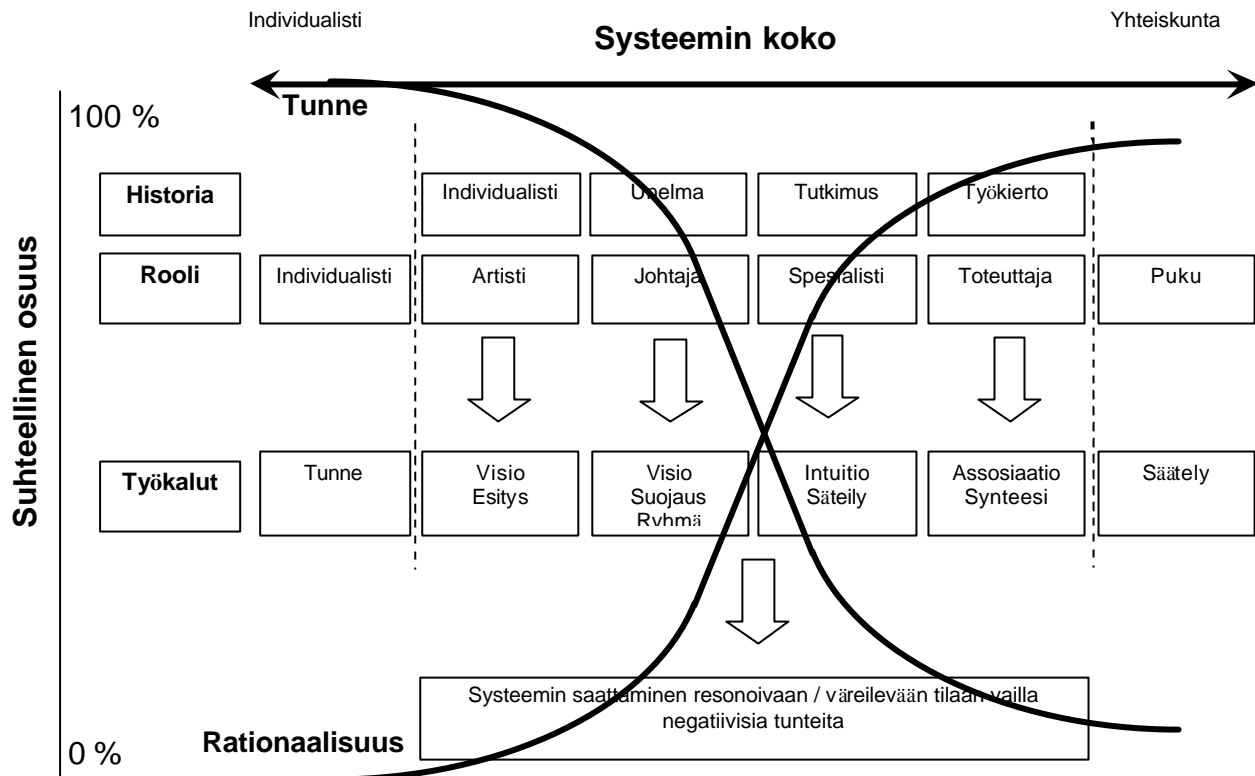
Individualisti

Systeemin koko

Yhteiskunta

Suhteellinen osuus

100 %

Tunne

| Historia | | Individualisti | Unelma | Tutkimus | Työkierto | |
|---|---|---|---|---|---|---|
| Rooli | Individualisti | Artisti | Johtaja | Spesialisti | Toteuttaja | Puku |
| Työkalut | Tunne | Visio Esitys | Visio Suojaus Ryhmä | Intuitio Säteily | Assosiaatio Synteesi | Säätely |

Systeemin saattaminen resonoivaan / väreilevään tilaan vailla negatiivisia tunteita

0 %

Rationaalisuus